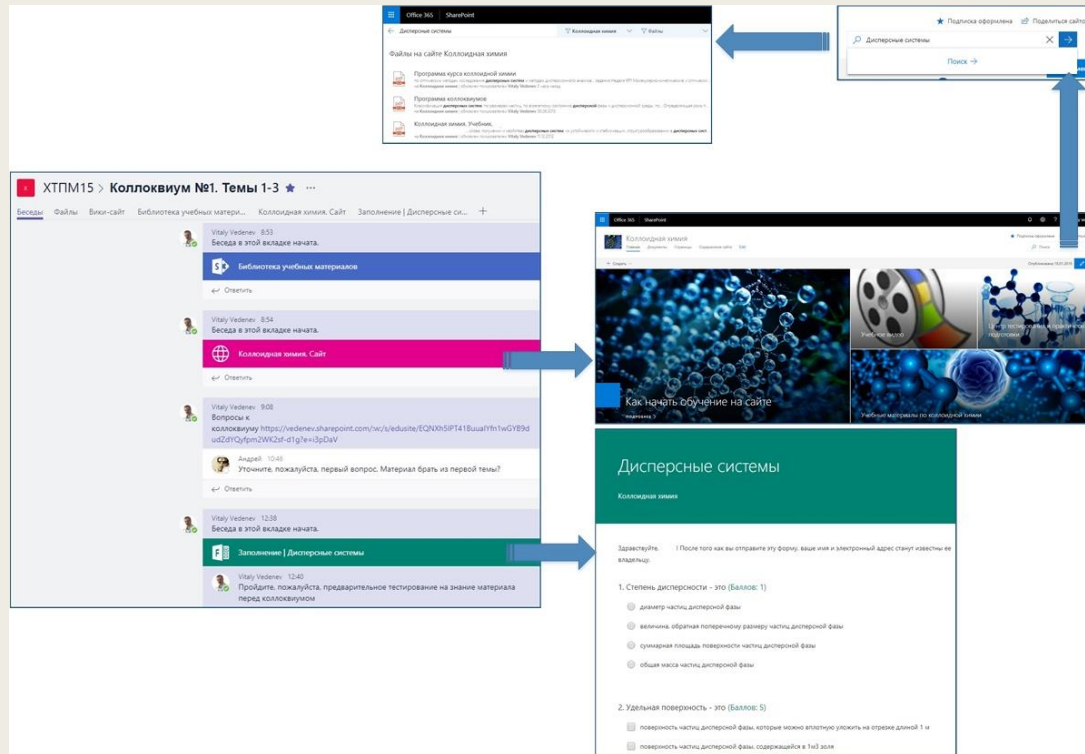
Office 365 SharePoint

Дисперсные системы

Коллоидная химия

Файлы

Файлы на сайте Коллоидная химия

Программа курса коллоидной химии

Программа коллоквиумов

Коллоидная химия. Учебник.

★ Подписка оформлена Поделиться сайтом

Дисперсные системы

Поиск →

ХТПМ15 > Коллоквиум №1. Темы 1-3 ★ ···

Беседы Файлы Вики-сайт Библиотека учебных матери... Коллоидная химия. Сайт Заполнение | Дисперсные си... +

Vitaly Vedenev 8:53
Беседа в этой вкладке начата.

Библиотека учебных материалов

Ответить

Vitaly Vedenev 8:54
Беседа в этой вкладке начата.

Коллоидная химия. Сайт

Ответить

Vitaly Vedenev 9:08
Вопросы к коллоквиуму https://vedenev.sharepoint.com/:w:/s/edusite/EQNXh5IPT41BuuaIYfn1wGYB9dudZdYQyfpm2WK2sf-g?e=i3pDaV

Андрей 10:46
Уточните, пожалуйста, первый вопрос. Материал брать из первой темы?

Ответить

Vitaly Vedenev 12:38
Беседа в этой вкладке начата.

Заполнение | Дисперсные системы

Vitaly Vedenev 12:40
Пройдите, пожалуйста, предварительное тестирование на знание материала перед коллоквиумом

Office 365 SharePoint

Коллоидная химия

Как начать обучение на сайте

Учебное видео

Учебные материалы по коллоидной химии

Дисперсные системы

Коллоидная химия

Здравствуйте, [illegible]! После того как вы отправите эту форму, ваше имя и электронный адрес станут известны ее владельцу.

1. Степень дисперсности - это (Баллов: 1)

диаметр частиц дисперсной фазы

величина, обратная поперечному размеру частиц дисперсной фазы

суммарная площадь поверхности частиц дисперсной фазы

общая масса частиц дисперсной фазы

2. Удельная поверхность - это (Баллов: 5)

поверхность частиц дисперсной фазы, которые можно вплотную уложить на отрезке длиной 1 м

поверхность частиц дисперсной фазы, содержащейся в 1м3 золя